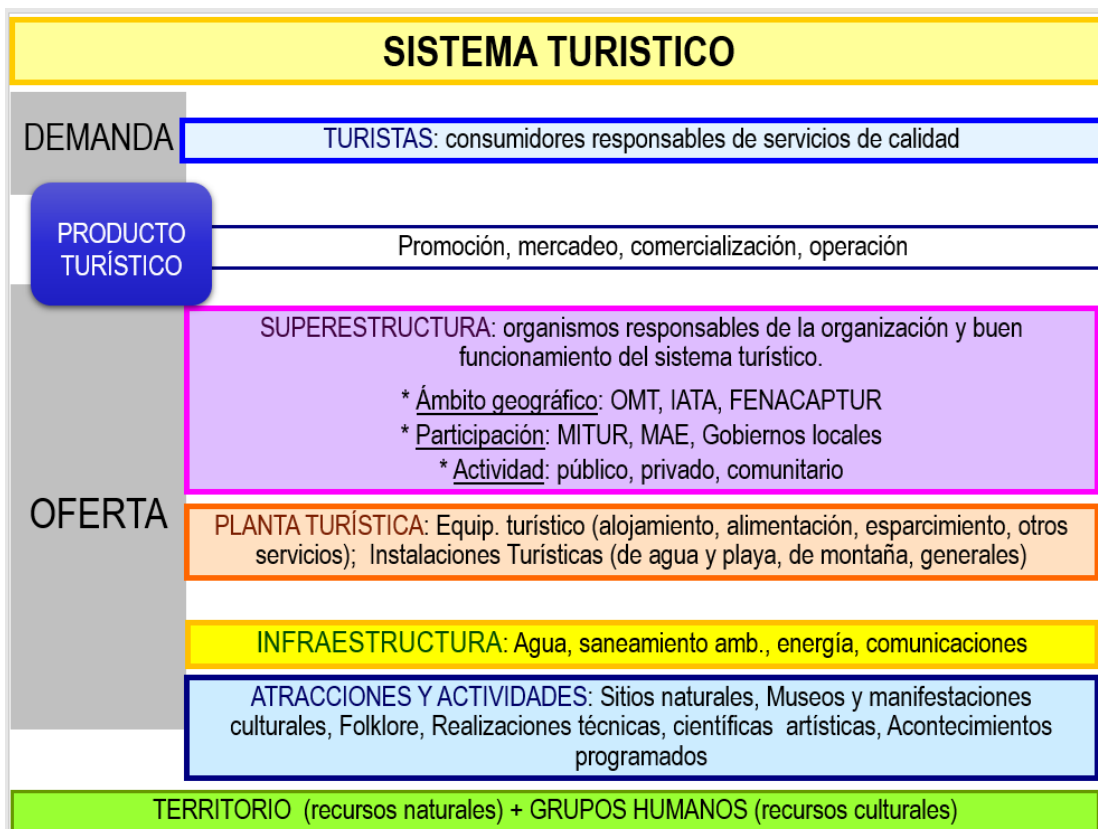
SISTEMA TURISTICO

DEMANDA

TURISTAS: consumidores responsables de servicios de calidad

PRODUCTO TURÍSTICO

Promoción, mercadeo, comercialización, operación

OFERTA

SUPERESTRUCTURA: organismos responsables de la organización y buen funcionamiento del sistema turístico.

* Ámbito geográfico: OMT, IATA, FENACAPTUR
* Participación: MITUR, MAE, Gobiernos locales
* Actividad: público, privado, comunitario

PLANTA TURÍSTICA: Equip. turístico (alojamiento, alimentación, esparcimiento, otros servicios); Instalaciones Turísticas (de agua y playa, de montaña, generales)

INFRAESTRUCTURA: Agua, saneamiento amb., energía, comunicaciones

ATRACCIONES Y ACTIVIDADES: Sitios naturales, Museos y manifestaciones culturales, Folklore, Realizaciones técnicas, científicas artísticas, Acontecimientos programados

TERRITORIO (recursos naturales) + GRUPOS HUMANOS (recursos culturales)